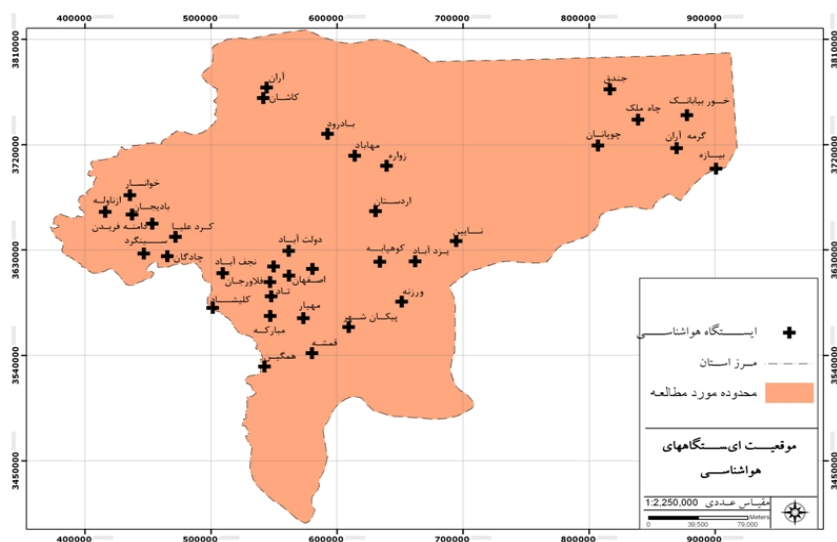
400000 500000 600000 700000 800000 900000

3810000 3720000 3630000 3540000 3450000

3810000 3720000 3630000 3540000 3450000

400000 500000 600000 700000 800000 900000

آران
کاشان
بادرود
مهاباد
زواره
جندق
چاه ملک
خور بیابانک
جوپانان
گرمه آران
بیاضه
خوانسار
ازناوله
بادیجان
دامنه فریدن
کرد علیا
سینگرد
چادگان
دولت آباد
اردستان
نایین
نجف آباد
فلاورجان
اصفهان
کوهپایه
یزد آباد
کلیشاد
نادی
مهیار
ورزنه
مبارکه
پیکان شهر
قمشه
همگین

ایستگاه هواشناسی
مرز استان
محدوده مورد مطالعه

موقعیت ایستگاههای هواشناسی

مقیاس عددی 1:2,250,000
0 39,500 79,000 Meters